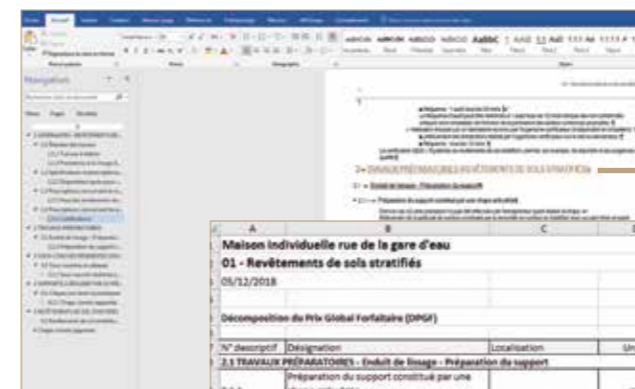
Navigation

AaBbCc

2 - TRAVAUX PRÉPARATOIRES AU REVÊTEMENTS DE SOLS STRATIFIÉS

| A | B | C |
|---|---|---|
| Maison individuelle rue de la gare d'eau | | |
| 01 - Revêtements de sols stratifiés | | |
| 05/12/2018 | | |
| | | |
| Décomposition du Prix Global Forfaitaire (DPGF) | | |
| | | |
| N° descriptif | Désignation | Localisation |
| 2.1 TRAVAUX PRÉPARATOIRES - Enduit de lissage - Préparation du support | | |
| | Préparation du support constitué par une | |